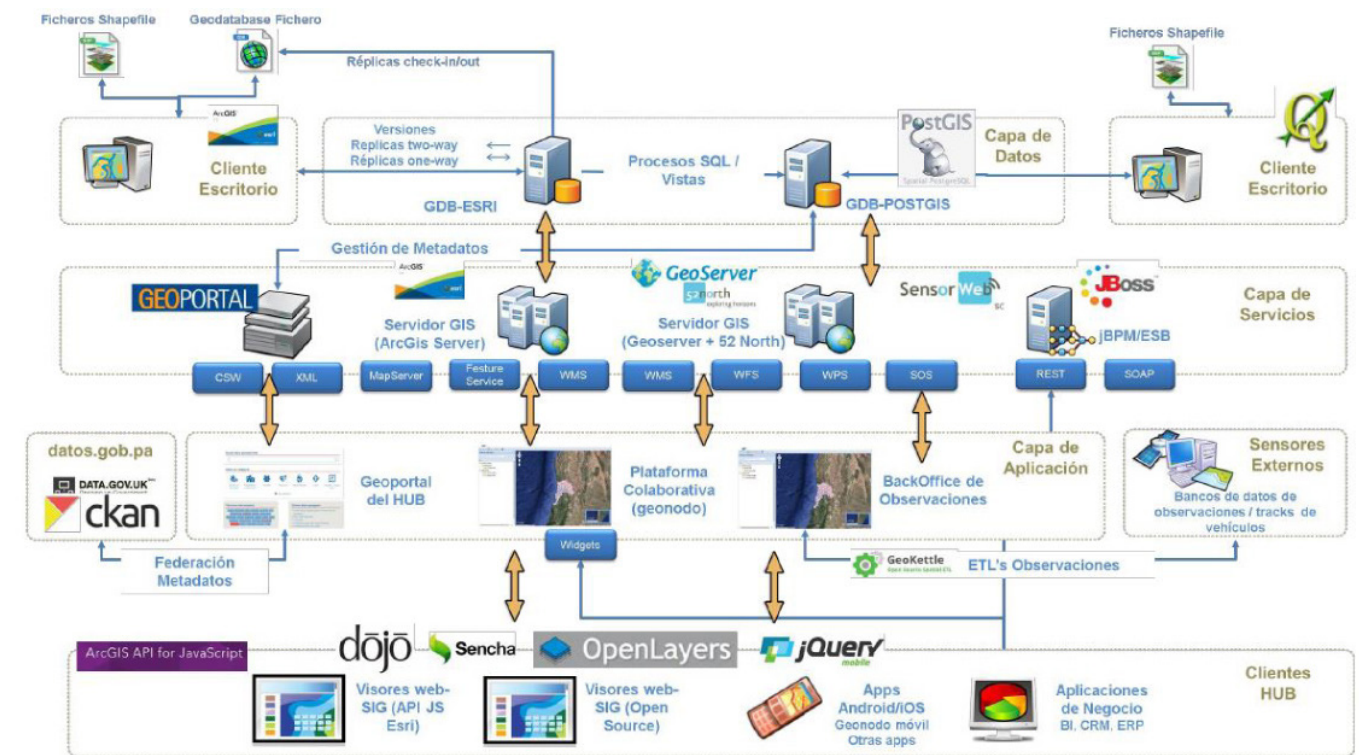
Ficheros Shapefile

Geodatabase Fichero

Réplicas check-in/out

Ficheros Shapefile

ArcGIS

Cliente Escritorio

Versiones
Replicas two-way
Réplicas one-way

GDB-ESRI

Procesos SQL / Vistas

PostGIS

GDB-POSTGIS

Capa de Datos

Cliente Escritorio

Gestión de Metadatos

GEOPORTAL

ArcGIS

Servidor GIS (ArcGis Server)

GeoServer

52 north

Servidor GIS (Geoserver + 52 North)

SensorWeb

JBoss

jBPM/ESB

Capa de Servicios

CSW

XML

MapServer

Festure Service

WMS

WMS

WFS

WPS

SOS

REST

SOAP

datos.gob.pa

DATA.GOV.UK

ckan

Geoportal del HUB

Plataforma Colaborativa (geonodo)

BackOffice de Observaciones

Capa de Aplicación

Sensores Externos

Bancos de datos de observaciones / tracks de vehículos

Federación Metadatos

Widgets

GeoKettle

ETL's Observaciones

ArcGIS API for JavaScript

dojo

Sencha

OpenLayers

jQuery mobile

Clientes HUB

Visores web-SIG (API JS Esri)

Visores web-SIG (Open Source)

Apps Android/iOS
Geonodo móvil
Otras apps

Aplicaciones de Negocio
BI, CRM, ERP